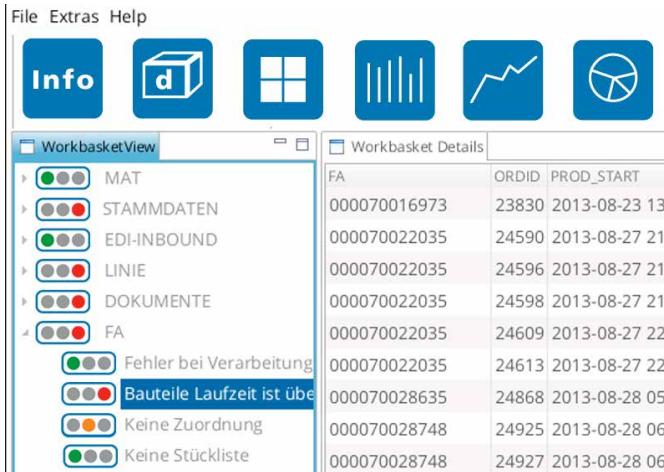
File Extras Help

Info

d

WorkbasketView

MAT
STAMMDATEN
EDI-INBOUND
LINIE
DOKUMENTE
FA
Fehler bei Verarbeitung
Bauteile Laufzeit ist übe
Keine Zuordnung
Keine Stückliste

Workbasket Details

| FA | ORDID | PROD_START |
|---|---|---|
| 000070016973 | 23830 | 2013-08-23 13 |
| 000070022035 | 24590 | 2013-08-27 21 |
| 000070022035 | 24596 | 2013-08-27 21 |
| 000070022035 | 24598 | 2013-08-27 21 |
| 000070022035 | 24609 | 2013-08-27 22 |
| 000070022035 | 24613 | 2013-08-27 22 |
| 000070028635 | 24868 | 2013-08-28 05 |
| 000070028748 | 24925 | 2013-08-28 06 |
| 000070028748 | 24927 | 2013-08-28 06 |